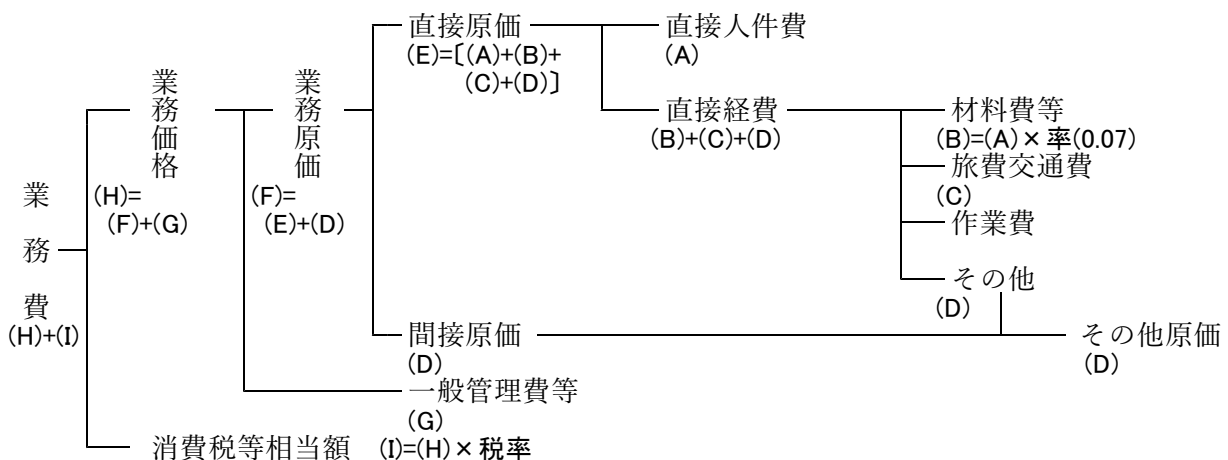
業務費
(H)+(I)

業務価格
(H)=(F)+(G)

業務原価
(F)=(E)+(D)

直接原価
(E)=〔(A)+(B)+(C)+(D)〕

直接人件費
(A)

直接経費
(B)+(C)+(D)

材料費等
(B)=(A)×率(0.07)

旅費交通費
(C)

作業費

その他
(D)

間接原価
(D)

その他原価
(D)

一般管理費等
(G)

消費税等相当額 (I)=(H)×税率